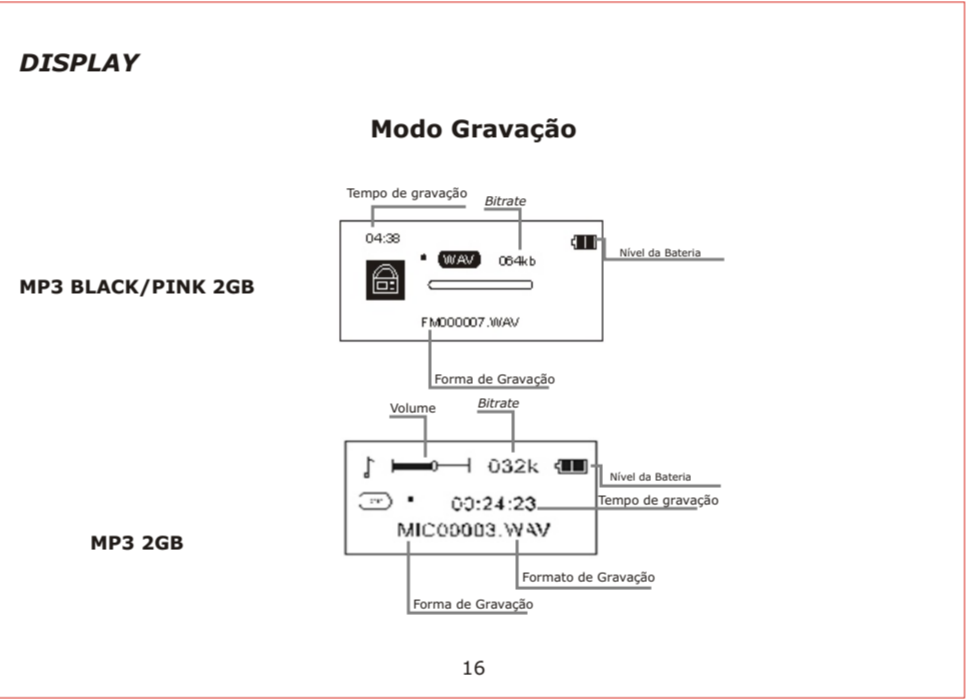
DISPLAY

Modo Gravação

Tempo de gravação
Bitrate
04:38
WAV 064kb
Nível da Bateria
MP3 BLACK/PINK 2GB
FM000007.WAV
Forma de Gravação

Volume
Bitrate
032k
Nível da Bateria
00:24:23
Tempo de gravação
MP3 2GB
MIC00003.WAV
Formato de Gravação
Forma de Gravação

16